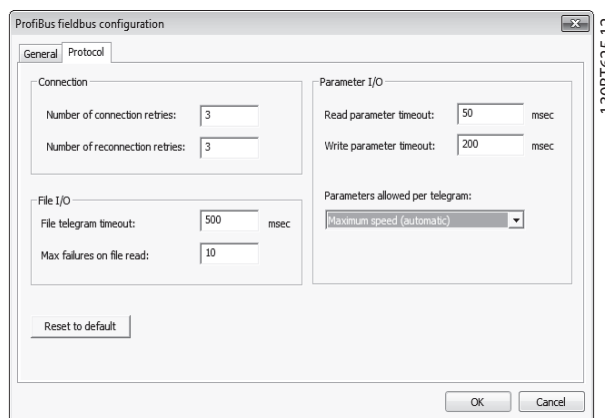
ProfiBus fieldbus configuration

General Protocol

Connection

Number of connection retries: 3

Number of reconnection retries: 3

File I/O

File telegram timeout: 500 msec

Max failures on file read: 10

Parameter I/O

Read parameter timeout: 50 msec

Write parameter timeout: 200 msec

Parameters allowed per telegram:

Maximum speed (automatic)

Reset to default

OK Cancel

130BT803.10